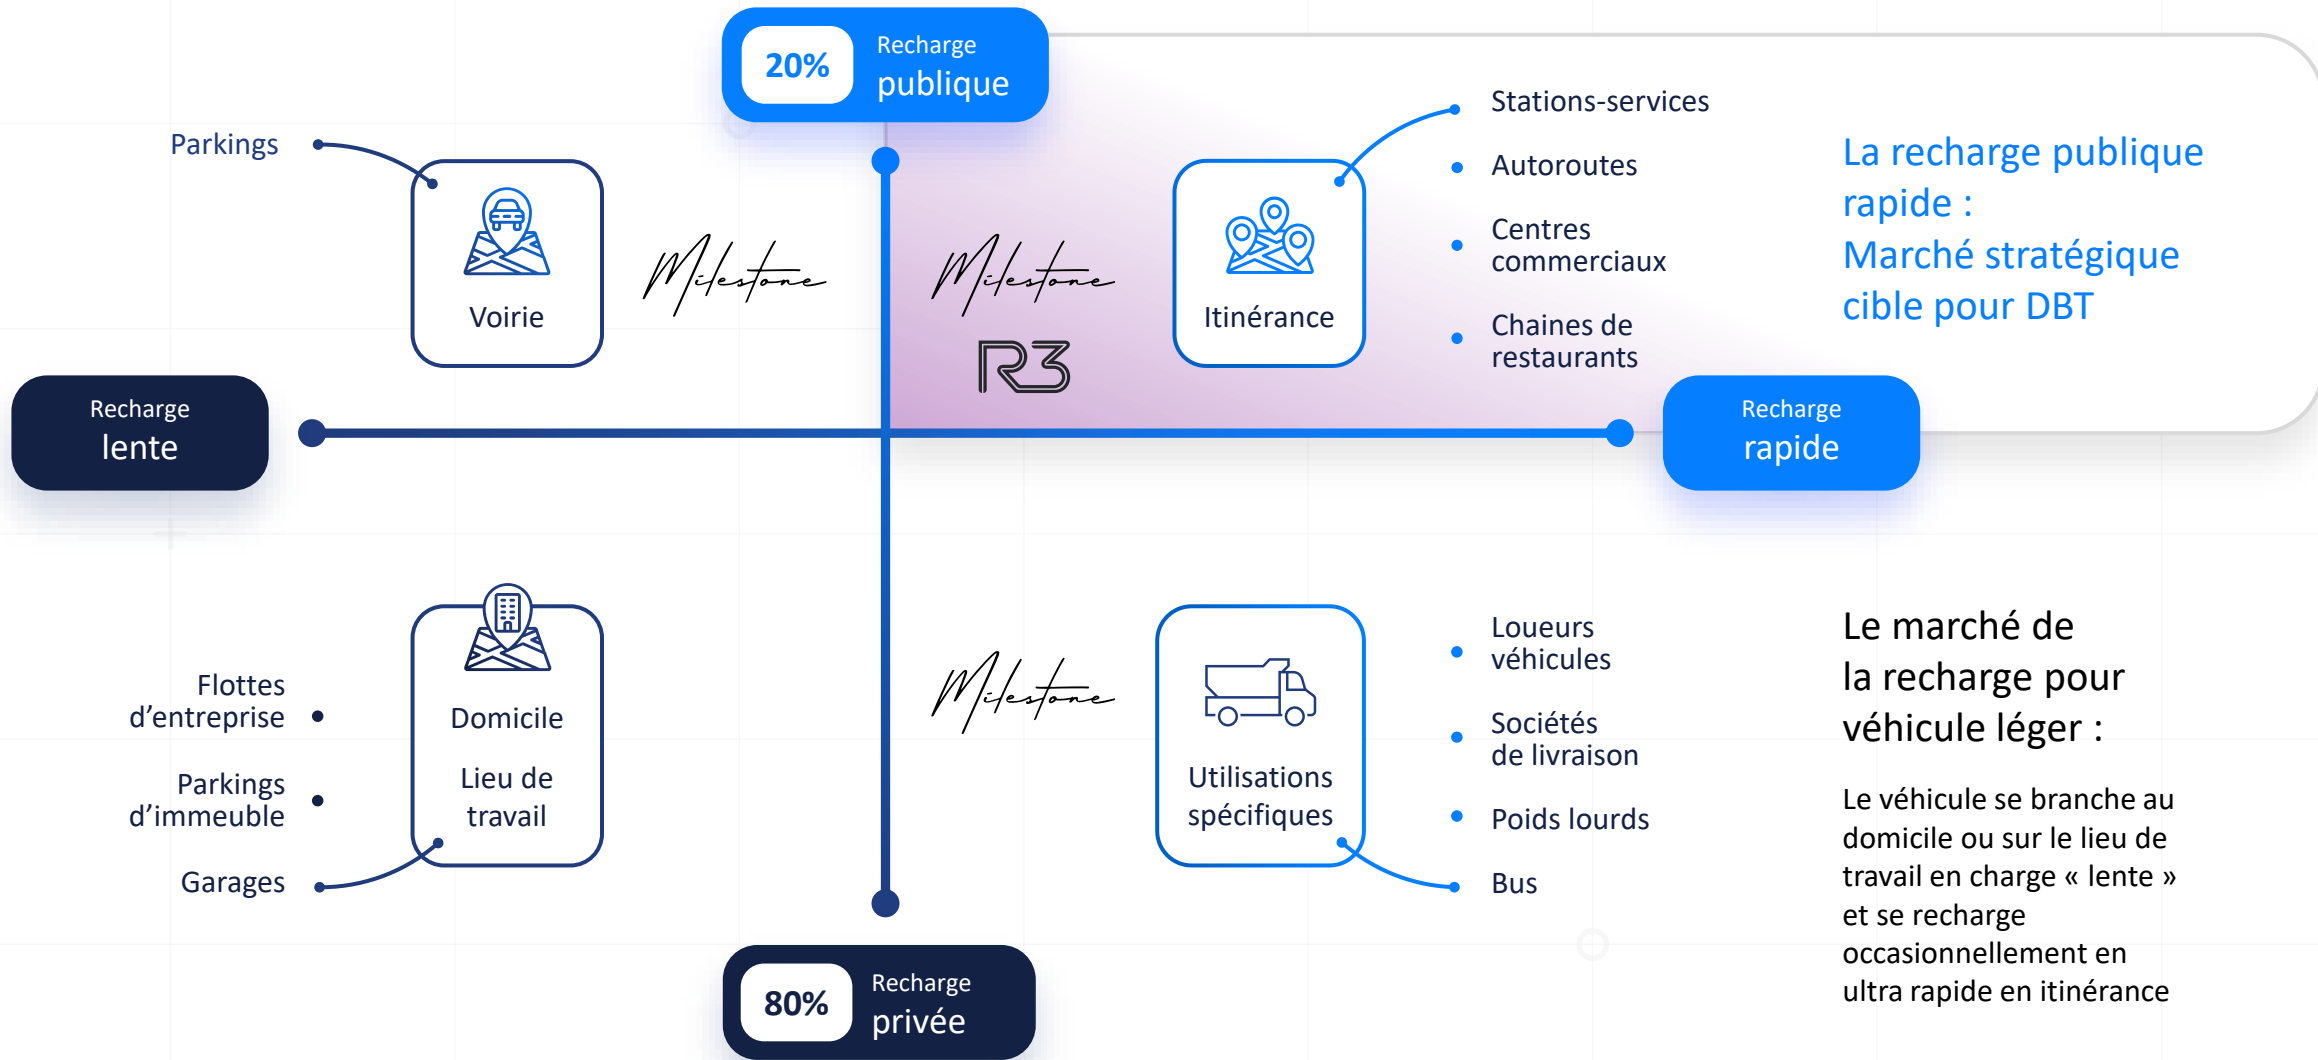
20% Recharge publique

Parkings

Voirie

Milestone

Milestone

R3

Itinérance

Stations-services

Autoroutes

Centres commerciaux

Chaines de restaurants

La recharge publique rapide :
Marché stratégique cible pour DBT

Recharge lente

Recharge rapide

Flottes d'entreprise

Parkings d'immeuble

Garages

Domicile

Lieu de travail

Milestone

Utilisations spécifiques

Loueurs véhicules

Sociétés de livraison

Poids lourds

Bus

Le marché de la recharge pour véhicule léger :

Le véhicule se branche au domicile ou sur le lieu de travail en charge « lente » et se recharge occasionnellement en ultra rapide en itinérance

80% Recharge privée